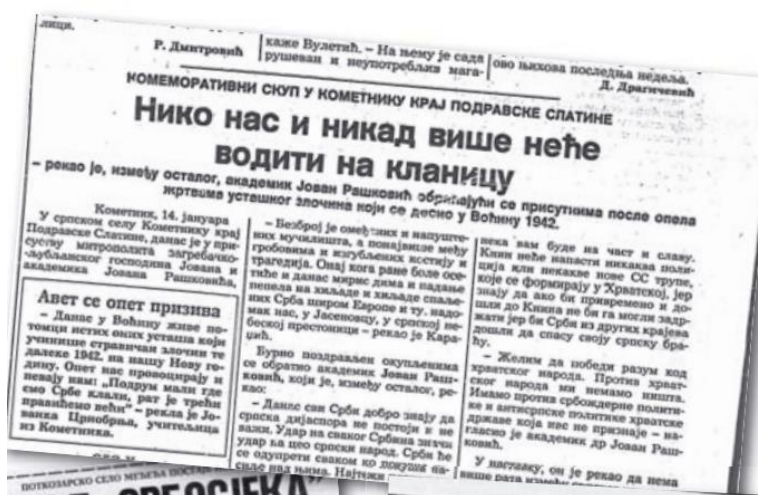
лиџа.

Р. Димитровић

каже Вулетић. – На њему је сада рушеван и неупотребљив мага-

ово њихова последња недеља.

Д. Драгичевић

КОМЕМОРАТИВНИ СКУП У КОМЕТНИКУ КРАЈ ПОДРАВСКЕ СЛАТИНЕ

Нико нас и никад више неће водити на кланицу

– рекао је, између осталог, академик Јован Рашковић обраћајући се присутнима после опела жртвама усташког злочина који се десио у Војнићу 1942.

Кометник, 14. јануара

У српском селу Кометнику крај Подравске Слатине, данас је у присуству митрополита загребачко-љубљанског господина Јована и академика Јована Рашковића,

Авет се опет призива

– Данас у Војнићу живе потомци истих оних усташа који учинише страшне злочине те далеке 1942. на нашу Нову годину. Опет нас провоцирају и невају нам: „Подрум мали где смо Србе клали, рат је требе правдено неће" – рекла је Јованка Црнобрња, учитељица из Кометника.

– Безброј је омеђених и напуштених мученишта, а понајвише међу гробовима и изгубљених костију и трагедија. Онај кога раније боле осетиће и данас мирис дима и падање пепела на хиљаде и хиљаде спаљених Срба широм Европе и ту, надомак нас, у Јасеновцу, у српској небеској престоници – рекао је Караџић.

Бурно поздрављен окупљенима се обратио академик Јован Рашковић, који је, између осталог, рекао:

– Данас сви Срби добро знају да српска дијаспора не постоји и не важи. Удар на сваког Србина значи удар на цео српски народ. Срби ће се одупрети свакоме ко покуша нешто над њима. Нијемо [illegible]

нека вам буде на част и славу. Нико вас неће напасти никаква полиција или некакве нове СС трупе, које се формирају у Хрватској, јер знају да ако би привремено и дошли до Книна не би га могли задржати јер би Срби из других крајева дошли да спасу своју српску браћу.

– Желим да победи разум код хрватског народа. Против хрватског народа ми немамо ништа. Имамо против србождерне политике и антисрпске политике хрватске државе која нас не признаје – нагласио је академик др Јован Рашковић.

У наставку, он је рекао да нема више рата између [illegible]

ПОТКОЗАРСКО СЕЛО МЕЂУ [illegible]

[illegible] СРБОСЈЕКА"